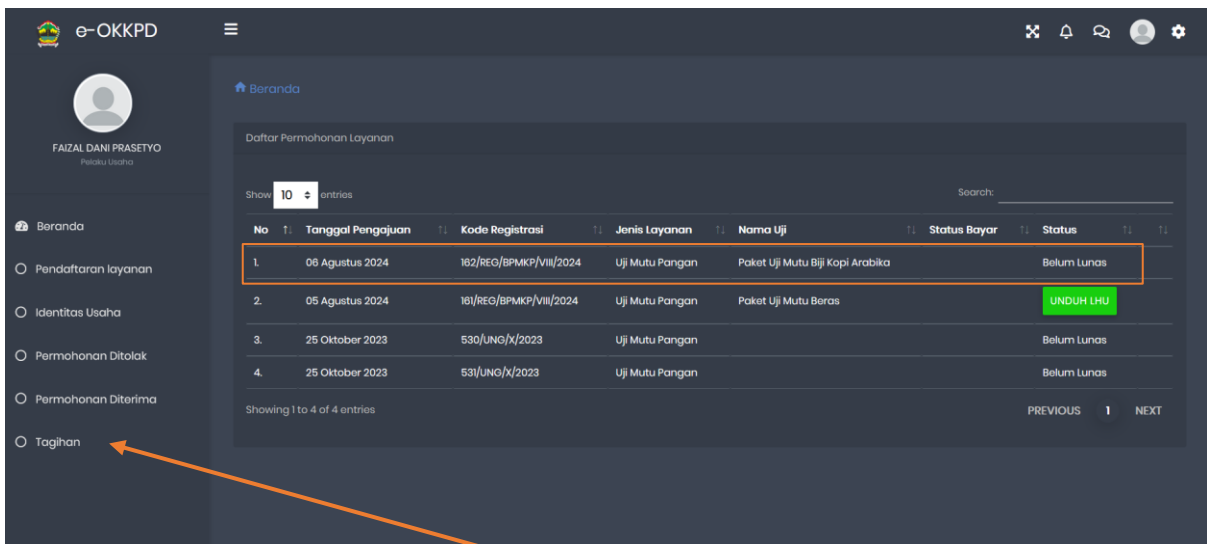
e-OKKPD

FAIZAL DANI PRASETYO
Pelaku Usaha

Beranda
Pendaftaran layanan
Identitas Usaha
Permohonan Ditolak
Permohonan Diterima
Tagihan

Beranda

Daftar Permohonan Layanan

Show 10 entries

Search:

| No | Tanggal Pengajuan | Kode Registrasi | Jenis Layanan | Nama Uji | Status Bayar | Status | |
|---|---|---|---|---|---|---|---|
| 1. | 06 Agustus 2024 | 162/REG/BPMKP/VIII/2024 | Uji Mutu Pangan | Paket Uji Mutu Biji Kopi Arabika | | Belum Lunas | |
| 2. | 05 Agustus 2024 | 161/REG/BPMKP/VIII/2024 | Uji Mutu Pangan | Paket Uji Mutu Beras | | UNDUH LHU | |
| 3. | 25 Oktober 2023 | 530/UNG/X/2023 | Uji Mutu Pangan | | | Belum Lunas | |
| 4. | 25 Oktober 2023 | 531/UNG/X/2023 | Uji Mutu Pangan | | | Belum Lunas | |

Showing 1 to 4 of 4 entries

PREVIOUS 1 NEXT